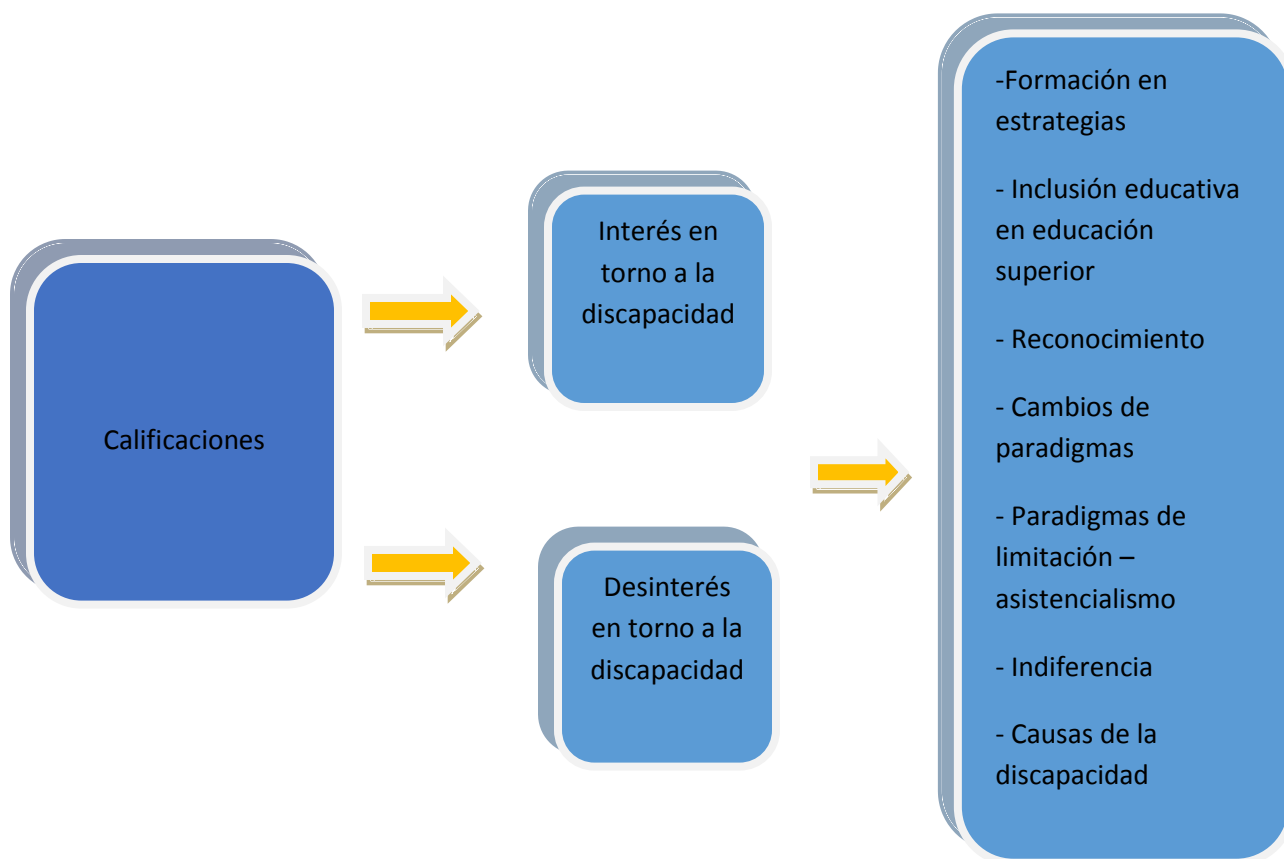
Calificaciones

Interés en torno a la discapacidad

Desinterés en torno a la discapacidad

-Formación en estrategias

- Inclusión educativa en educación superior

- Reconocimiento

- Cambios de paradigmas

- Paradigmas de limitación – asistencialismo

- Indiferencia

- Causas de la discapacidad